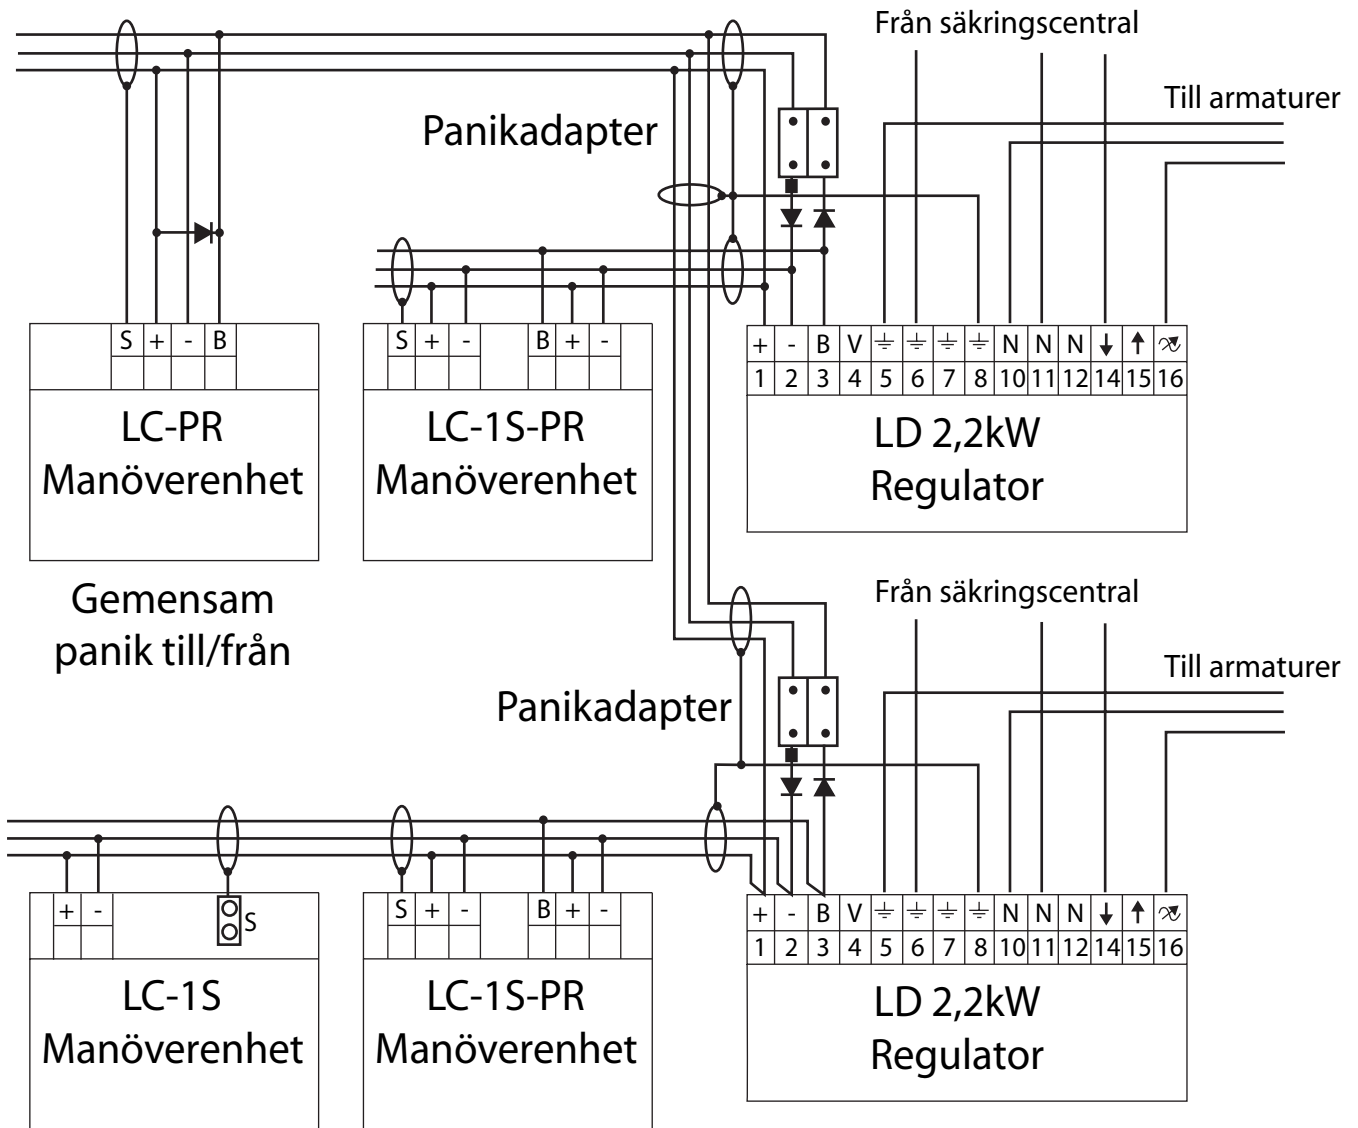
Från säkringscentral

Till armaturer

Panikadapter

| S | + | - | B |
|---|---|---|---|

LC-PR
Manöverenhet

| S | + | - | B | + | - |
|---|---|---|---|---|---|

LC-1S-PR
Manöverenhet

| + | - | B | V | ⏚ | ⏚ | ⏚ | ⏚ | N | N | N | ↓ | ↑ | ≈ |
|---|---|---|---|---|---|---|---|---|---|---|---|---|---|
| 1 | 2 | 3 | 4 | 5 | 6 | 7 | 8 | 10 | 11 | 12 | 14 | 15 | 16 |

LD 2,2kW
Regulator

Gemensam
panik till/från

Från säkringscentral

Till armaturer

Panikadapter

| + | - |
|---|---|

S

LC-1S
Manöverenhet

| S | + | - | B | + | - |
|---|---|---|---|---|---|

LC-1S-PR
Manöverenhet

| + | - | B | V | ⏚ | ⏚ | ⏚ | ⏚ | N | N | N | ↓ | ↑ | ≈ |
|---|---|---|---|---|---|---|---|---|---|---|---|---|---|
| 1 | 2 | 3 | 4 | 5 | 6 | 7 | 8 | 10 | 11 | 12 | 14 | 15 | 16 |

LD 2,2kW
Regulator